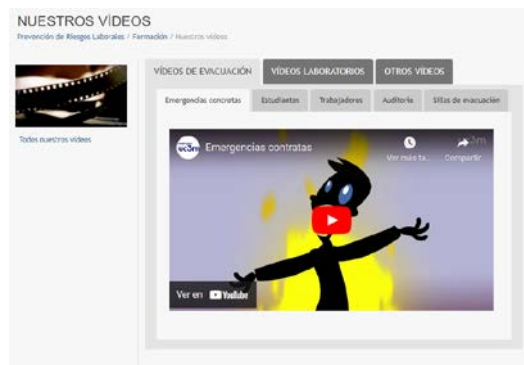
NUESTROS VÍDEOS

Prevención de Riesgos Laborales / Formación / Nuestros vídeos

Todos nuestros vídeos

VÍDEOS DE EVACUACIÓN | VÍDEOS LABORATORIOS | OTROS VÍDEOS

Emergencias concretas | Estudiantes | Trabajadores | Auditoría | Sillas de evacuación

Emergencias contratas

Ver más ta...

Compartir

Ver en YouTube